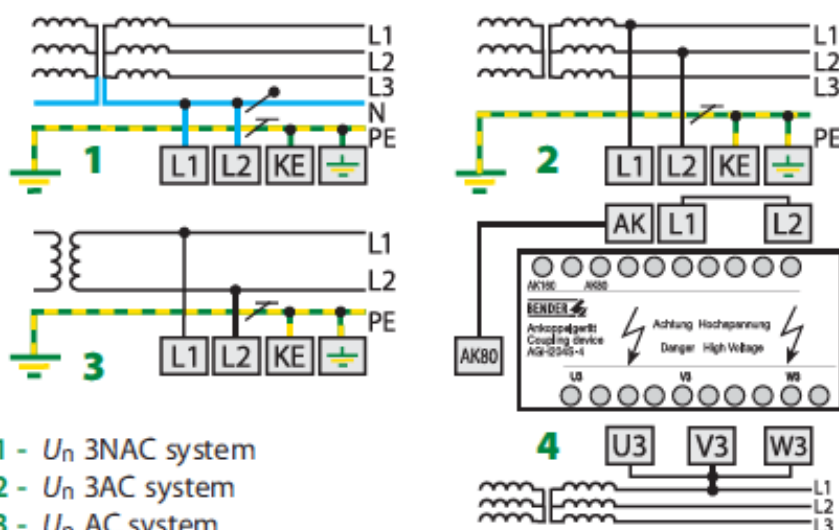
L1
L2
L3
N
PE
1
L1 L2 KE

L1
L2
L3
PE
2
L1 L2 KE

L1
L2
PE
3
L1 L2 KE

AK L1 L2
AK80
AK160 AK80
BENDER
Ankoppelgerät
Coupling device
AGH204S-4
Achtung Hochspannung
Danger High Voltage
U3 V3 W3
4
U3 V3 W3
L1
L2
L3

1 - $U_n$ 3NAC system
2 - $U_n$ 3AC system
3 - $U_n$ AC system